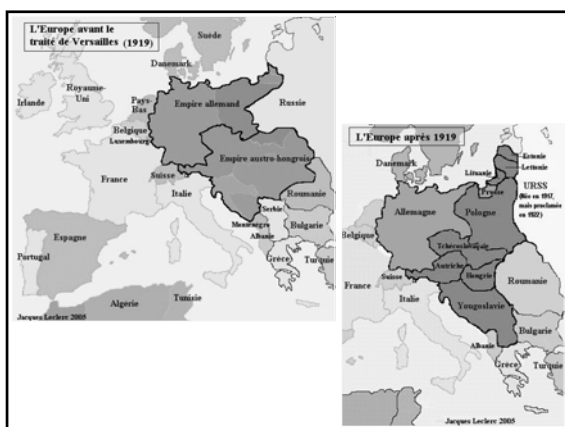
L'Europe avant le traité de Versailles (1919)

Suède
Danemark
Royaume-Uni
Irlande
Pays-Bas
Empire allemand
Russie
Belgique
Luxembourg
Empire austro-hongrois
France
Suisse
Italie
Roumanie
Serbie
Monténégro
Bulgarie
Albanie
Espagne
Portugal
Grèce
Turquie
Algérie
Tunisie
Jacques Leclerc 2005

L'Europe après 1919

Danemark
Estonie
Lettonie
Lituanie
Prusse
URSS
(Née en 1917, mais proclamée en 1922)
Allemagne
Pologne
Belgique
Tchécoslovaquie
France
Suisse
Autriche
Hongrie
Roumanie
Italie
Yougoslavie
Bulgarie
Albanie
Grèce
Turquie
Jacques Leclerc 2005